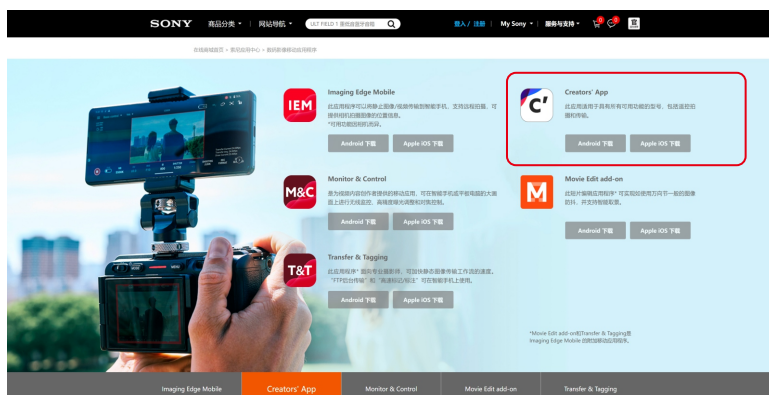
SONY 商品分类 网站导航 ULT FIELD 1 重低音蓝牙音箱 登入 / 注册 My Sony 服务与支持

在线商城首页 > 索尼应用中心 > 数码影像移动应用程序

IEM
Imaging Edge Mobile
此应用程序可以用静止图像/视频传输到智能手机、支持远程拍摄、可提供相机拍摄图像的位置信息。
*可用功能因相机而异。
Android 下载 Apple iOS 下载

C'
Creators' App
此应用适用于具有所有可用功能的型号，包括遥控拍摄和传输。
Android 下载 Apple iOS 下载

M&C
Monitor & Control
是为视频内容创作者提供的移动应用，可在智能手机或平板电脑的大画面上进行无线监控、高精度曝光调整和对焦控制。
Android 下载 Apple iOS 下载

M
Movie Edit add-on
此应用可根据应用程序*可实现拍摄时方向不一致的图像防抖，并支持智能取景。
Android 下载 Apple iOS 下载

T&T
Transfer & Tagging
此应用程序*面向专业摄影师，可自快捷在图像传输工作流的速度。
"FTP后台传输"和"高速标记/标注"可在智能手机上使用。
Android 下载 Apple iOS 下载

*Movie Edit add-on和Transfer & Tagging是Imaging Edge Mobile 的附加移动应用程序。

Imaging Edge Mobile | Creators' App | Monitor & Control | Movie Edit add-on | Transfer & Tagging